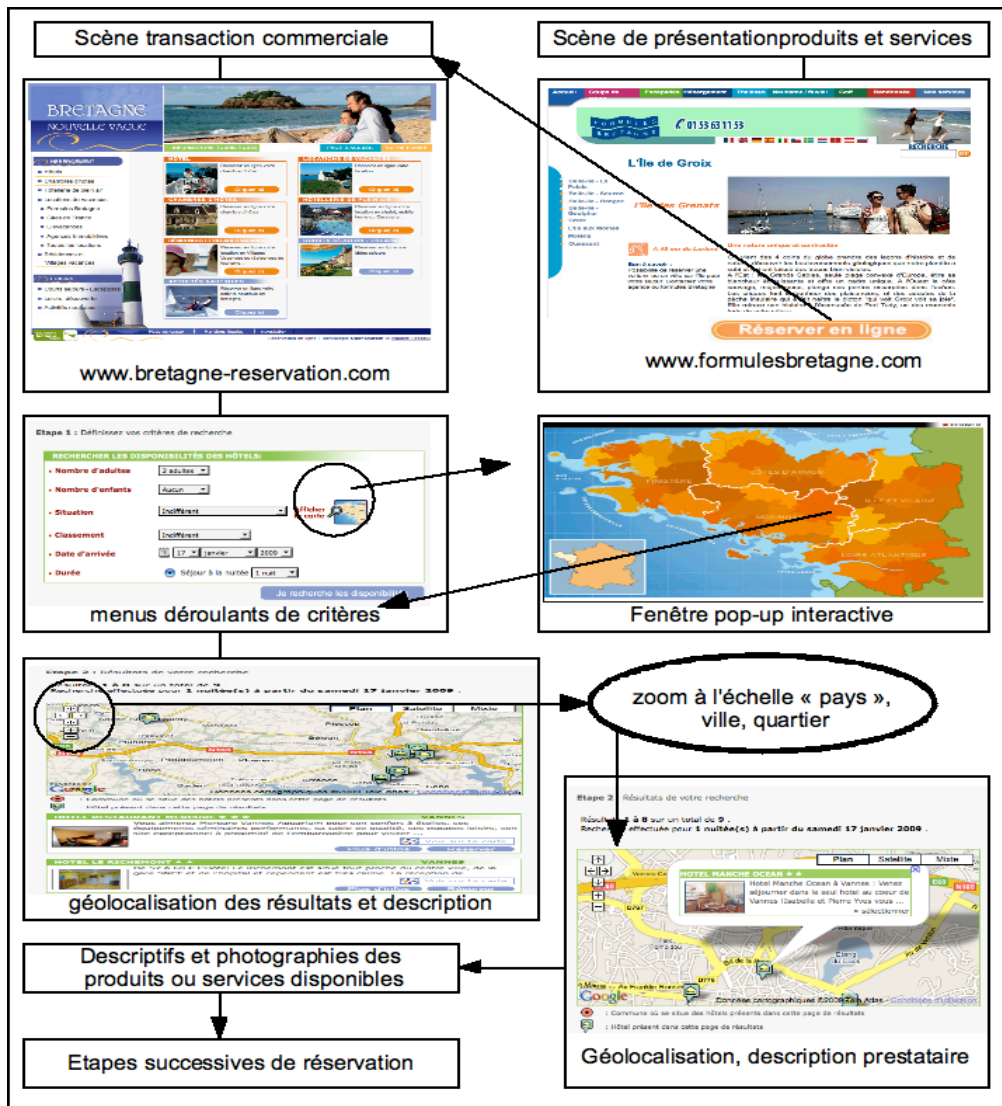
Scène transaction commerciale

Scène de présentationproduits et services

BRETAGNE
NOUVELLE VAGUE

01 53 63 11 53

L'île de Groix

Réserver en ligne

www.bretagne-reservation.com

www.formulesbretagne.com

Etape 1 : Définissez vos critères de recherche

RECHERCHER LES DISPONIBILITÉS DES HÔTELS:

Nombre d'adultes | 2 adultes
Nombre d'enfants | Aucun
Situation | Indifférent
Classement | Indifférent
Date d'arrivée | 17 | janvier | 2009
Durée | Séjour à la nuitée | 1 nuit

Je recherche les disponibilités

menus déroulants de critères

Fenêtre pop-up interactive

Etape 2 : Résultats de votre recherche

Plan | Satellite | Mixte

HOTEL LE RICHEMONT
VANNES

géolocalisation des résultats et description

zoom à l'échelle « pays », ville, quartier

Etape 2 Résultats de votre recherche

Résultats 1 à 8 sur un total de 9 .
Recherche effectuée pour 1 nuitée(s) à partir du samedi 17 janvier 2009 .

Plan | Satellite | Mixte

HOTEL MANCHE OCEAN
Hotel Manche Ocean à Vannes : Venez séjourner dans le seul hotel au coeur de Vannes (Isabelle et Pierre Yves vous ...
» sélectionner

Google

Données cartographiques ©2009 Tele Atlas - Conditions d'utilisation

: Commune où se situe des hôtels présents dans cette page de résultats
: Hôtel présent dans cette page de résultats

Descriptifs et photographies des produits ou services disponibles

Etapes successives de réservation

Géolocalisation, description prestataire